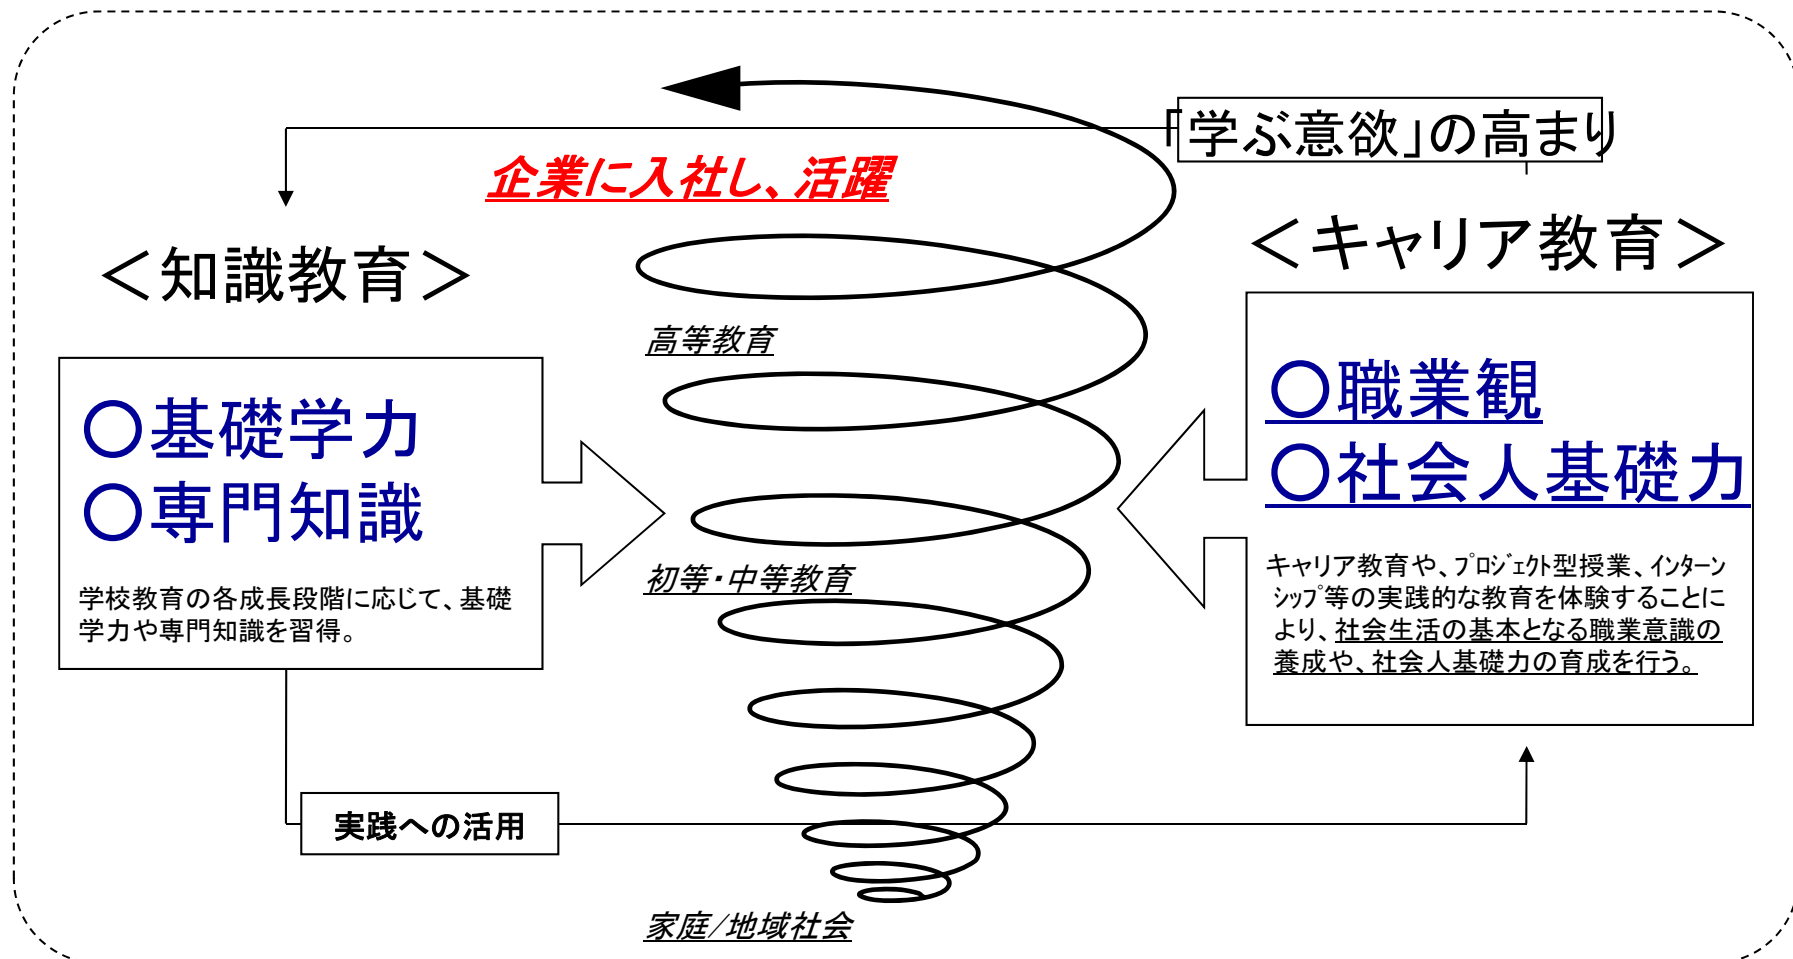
「学ぶ意欲」の高まり

企業に入社し、活躍

＜知識教育＞

＜キャリア教育＞

高等教育

○基礎学力
○専門知識

学校教育の各成長段階に応じて、基礎学力や専門知識を習得。

○職業観
○社会人基礎力

キャリア教育や、プロジェクト型授業、インターンシップ等の実践的な教育を体験することにより、社会生活の基本となる職業意識の養成や、社会人基礎力の育成を行う。

初等・中等教育

実践への活用

家庭/地域社会